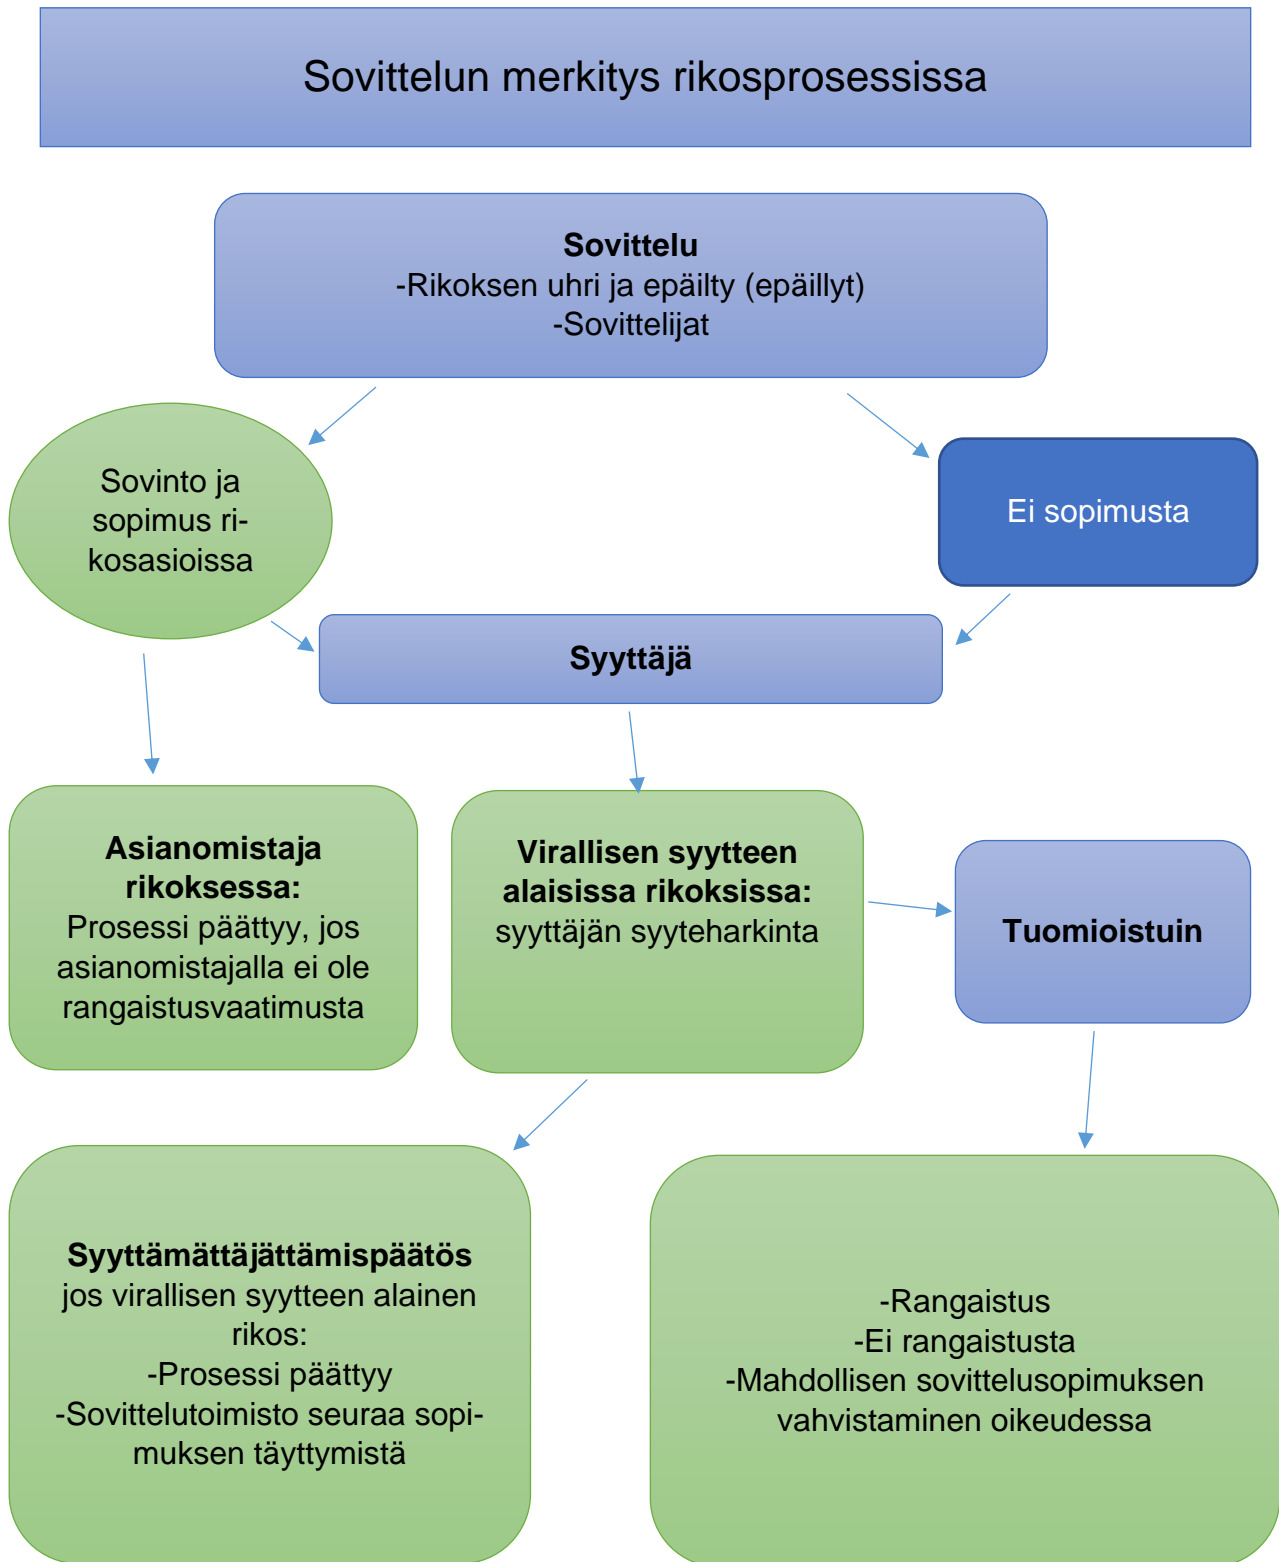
Sovittelun merkitys rikosprosessissa

Sovittelu
-Rikoksen uhri ja epäilty (epäillyt)
-Sovittelijat

Sovinto ja sopimus rikosasioissa

Ei sopimusta

Syyttäjä

Asianomistaja rikoksessa:
Prosessi päättyy, jos asianomistajalla ei ole rangaistusvaatimusta

Virallisen syytteen alaisissa rikoksissa:
syyttäjän syyteharkinta

Tuomioistuin

Syyttämättäjättämispäätös
jos virallisen syytteen alainen rikos:
-Prosessi päättyy
-Sovittelutoimisto seuraa sopimuksen täyttymistä

-Rangaistus
-Ei rangaistusta
-Mahdollisen sovittelusopimuksen vahvistaminen oikeudessa